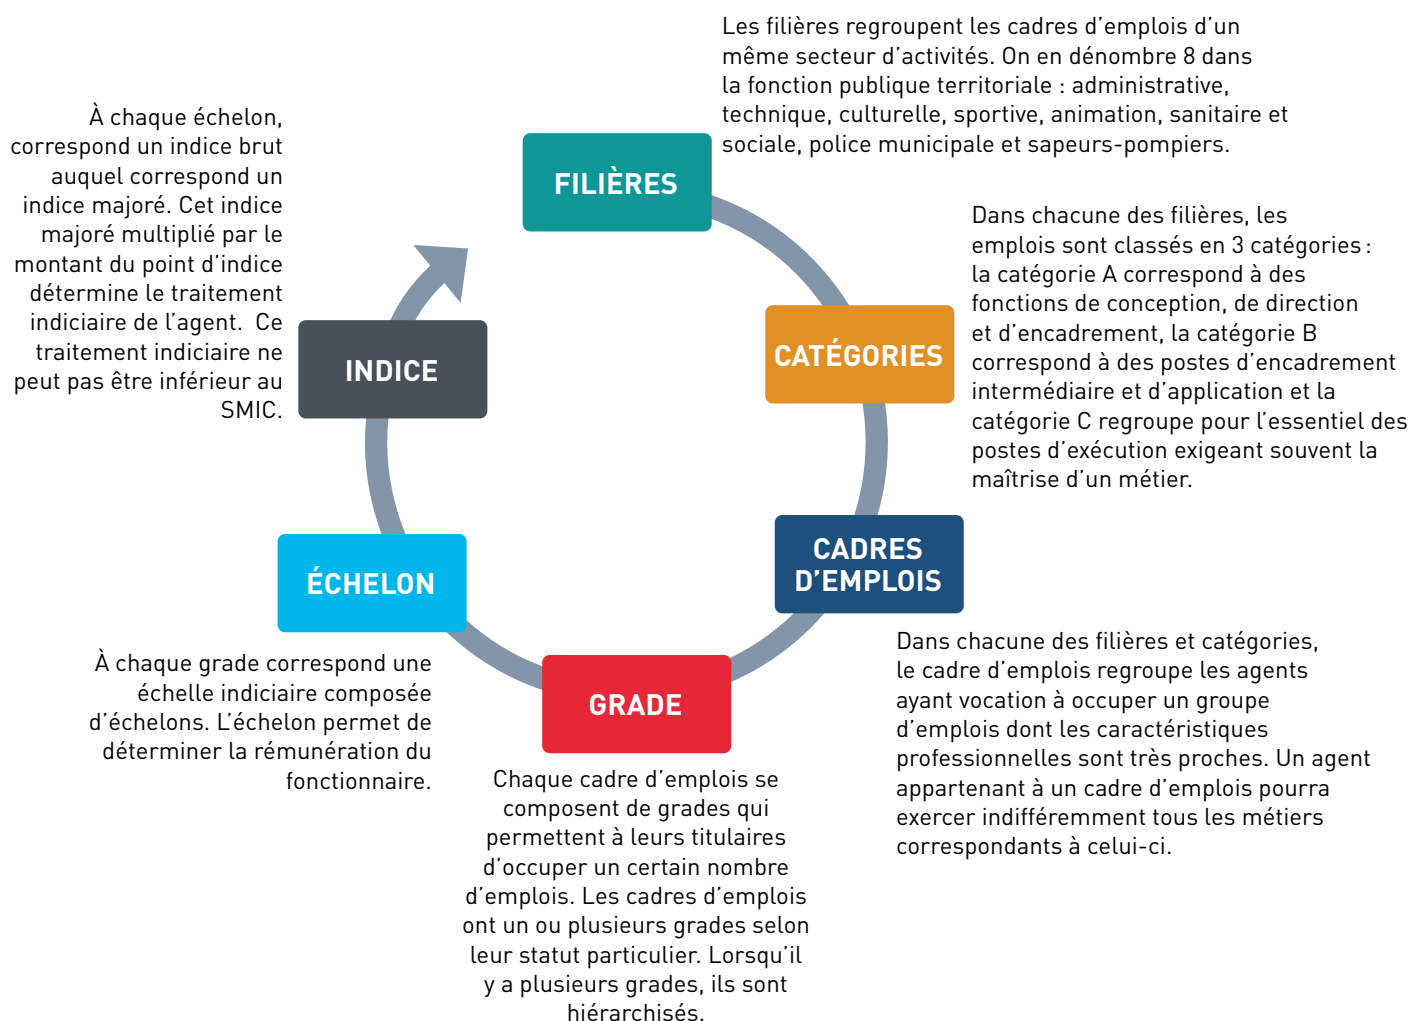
Les filières regroupent les cadres d'emplois d'un même secteur d'activités. On en dénombre 8 dans la fonction publique territoriale : administrative, technique, culturelle, sportive, animation, sanitaire et sociale, police municipale et sapeurs-pompiers.

FILIÈRES

Dans chacune des filières, les emplois sont classés en 3 catégories : la catégorie A correspond à des fonctions de conception, de direction et d'encadrement, la catégorie B correspond à des postes d'encadrement intermédiaire et d'application et la catégorie C regroupe pour l'essentiel des postes d'exécution exigeant souvent la maîtrise d'un métier.

CATÉGORIES

CADRES D'EMPLOIS

Dans chacune des filières et catégories, le cadre d'emplois regroupe les agents ayant vocation à occuper un groupe d'emplois dont les caractéristiques professionnelles sont très proches. Un agent appartenant à un cadre d'emplois pourra exercer indifféremment tous les métiers correspondants à celui-ci.

GRADE

Chaque cadre d'emplois se composent de grades qui permettent à leurs titulaires d'occuper un certain nombre d'emplois. Les cadres d'emplois ont un ou plusieurs grades selon leur statut particulier. Lorsqu'il y a plusieurs grades, ils sont hiérarchisés.

ÉCHELON

À chaque grade correspond une échelle indiciaire composée d'échelons. L'échelon permet de déterminer la rémunération du fonctionnaire.

INDICE

À chaque échelon, correspond un indice brut auquel correspond un indice majoré. Cet indice majoré multiplié par le montant du point d'indice détermine le traitement indiciaire de l'agent. Ce traitement indiciaire ne peut pas être inférieur au SMIC.